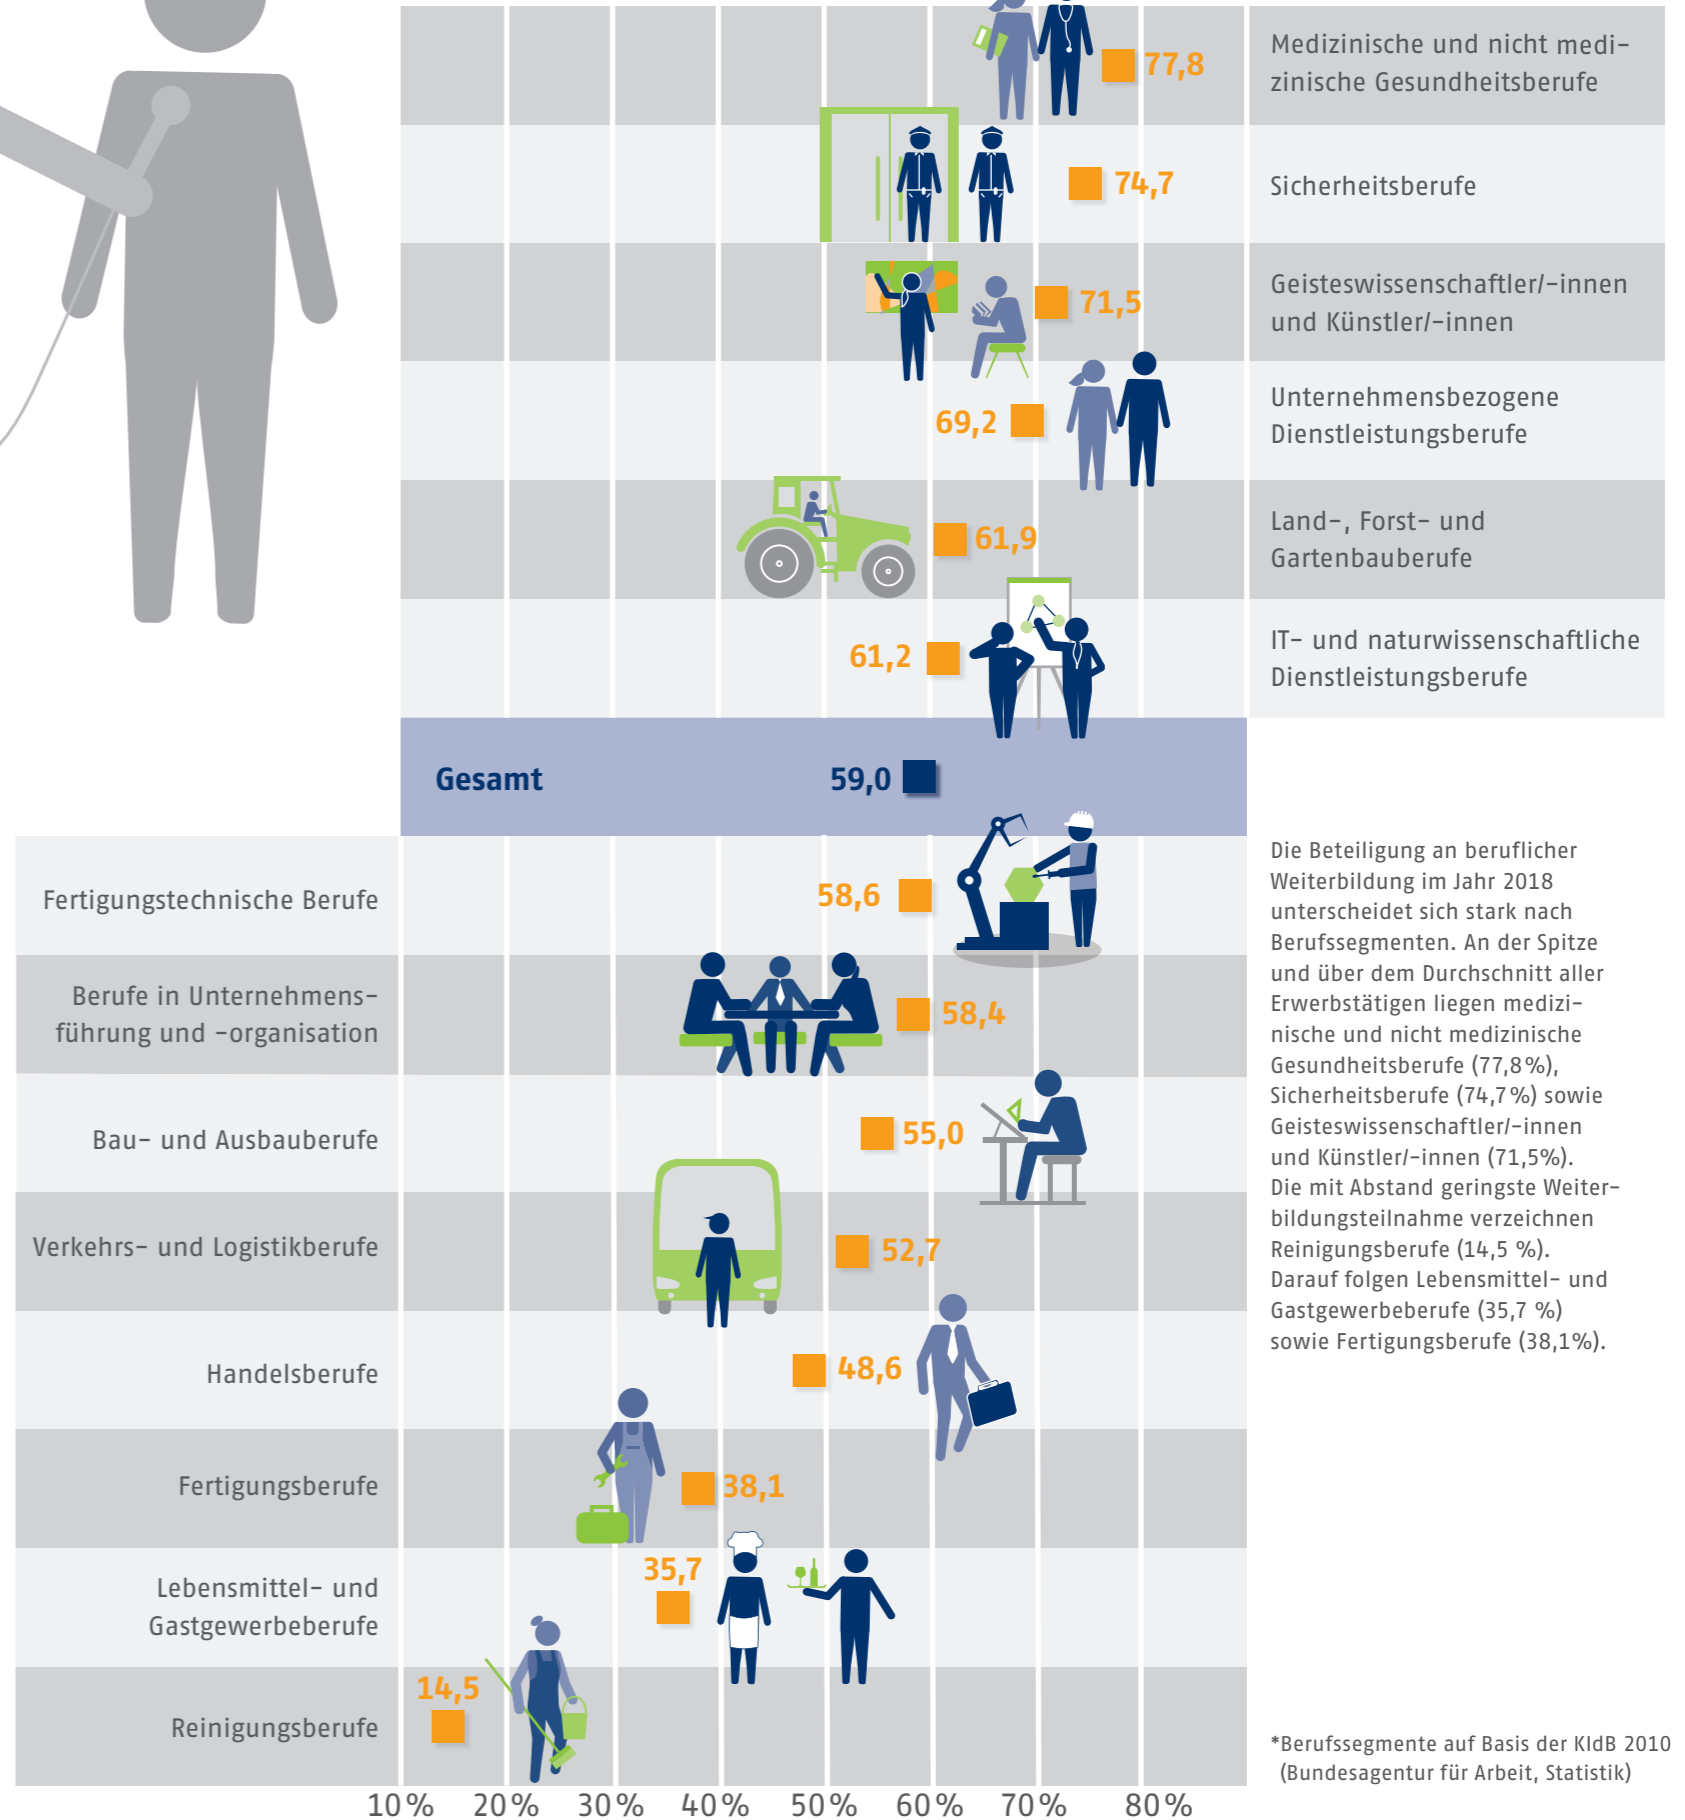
77,8 Medizinische und nicht medizinische Gesundheitsberufe

74,7 Sicherheitsberufe

71,5 Geisteswissenschaftler/-innen und Künstler/-innen

69,2 Unternehmensbezogene Dienstleistungsberufe

61,9 Land-, Forst- und Gartenbauberufe

61,2 IT- und naturwissenschaftliche Dienstleistungsberufe

Gesamt 59,0

Fertigungstechnische Berufe 58,6

Berufe in Unternehmensführung und -organisation 58,4

Bau- und Ausbauberufe 55,0

Verkehrs- und Logistikberufe 52,7

Handelsberufe 48,6

Fertigungsberufe 38,1

Lebensmittel- und Gastgewerbeberufe 35,7

Reinigungsberufe 14,5

Die Beteiligung an beruflicher Weiterbildung im Jahr 2018 unterscheidet sich stark nach Berufssegmenten. An der Spitze und über dem Durchschnitt aller Erwerbstätigen liegen medizinische und nicht medizinische Gesundheitsberufe (77,8%), Sicherheitsberufe (74,7%) sowie Geisteswissenschaftler/-innen und Künstler/-innen (71,5%). Die mit Abstand geringste Weiterbildungsteilnahme verzeichnen Reinigungsberufe (14,5 %). Darauf folgen Lebensmittel- und Gastgewerbeberufe (35,7 %) sowie Fertigungsberufe (38,1%).

*Berufssegmente auf Basis der KldB 2010 (Bundesagentur für Arbeit, Statistik)

10% 20% 30% 40% 50% 60% 70% 80%